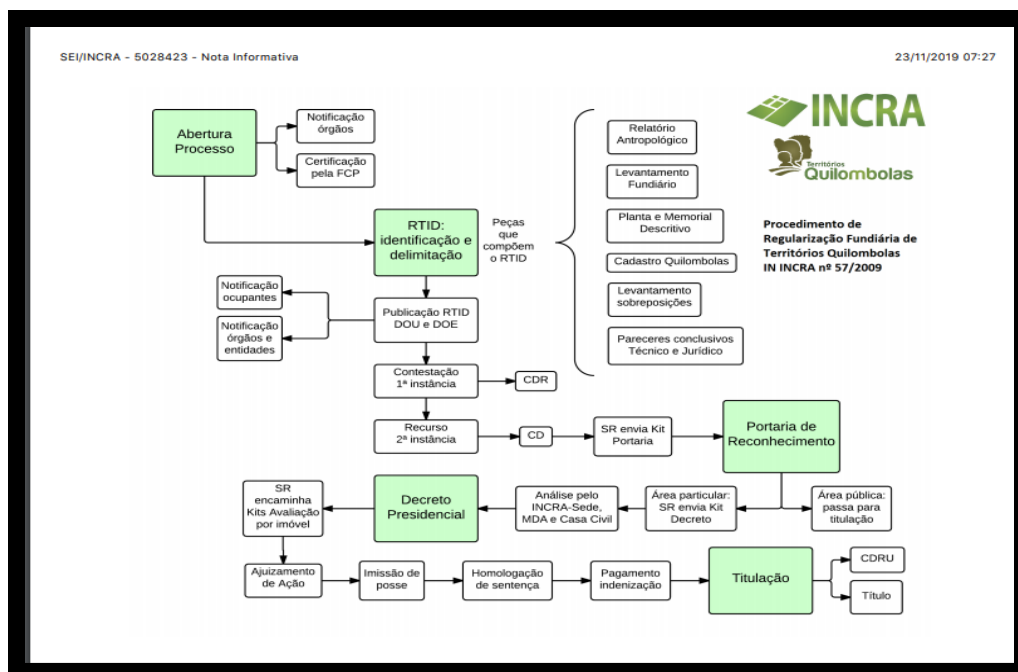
SEI/INCRA - 5028423 - Nota Informativa

23/11/2019 07:27

INCRA

Territórios Quilombolas

Abertura Processo

Notificação órgãos

Certificação pela FCP

RTID: identificação e delimitação

Peças que compõem o RTID

Relatório Antropológico

Levantamento Fundiário

Planta e Memorial Descritivo

Cadastro Quilombolas

Levantamento sobreposições

Pareceres conclusivos Técnico e Jurídico

Procedimento de Regularização Fundiária de Territórios Quilombolas IN INCRA nº 57/2009

Notificação ocupantes

Notificação órgãos e entidades

Publicação RTID DOU e DOE

Contestação 1ª instância

CDR

Recurso 2ª instância

CD

SR envia Kit Portaria

Portaria de Reconhecimento

SR encaminha Kits Avaliação por imóvel

Decreto Presidencial

Análise pelo INCRA-Sede, MDA e Casa Civil

Área particular: SR envia Kit Decreto

Área pública: passa para titulação

Ajuizamento de Ação

Imissão de posse

Homologação de sentença

Pagamento indenização

Titulação

CDRU

Título